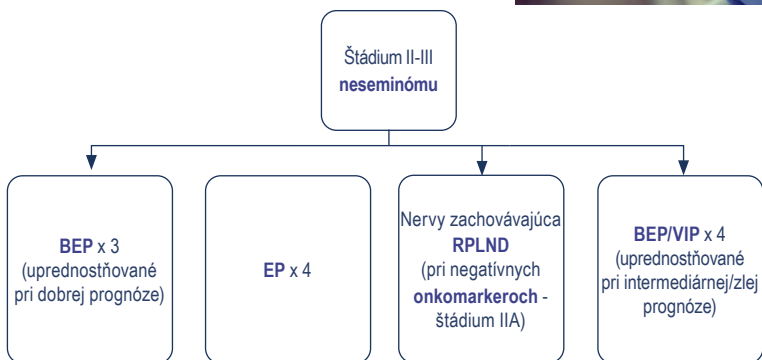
Štádium II-III neseminómu

BEP x 3 (uprednostňované pri dobrej prognóze)

EP x 4

Nervy zachovávajúca RPLND (pri negatívnych onkomarkeroch - štádium IIA)

BEP/VIP x 4 (uprednostňované pri intermediárnej/zlej prognóze)